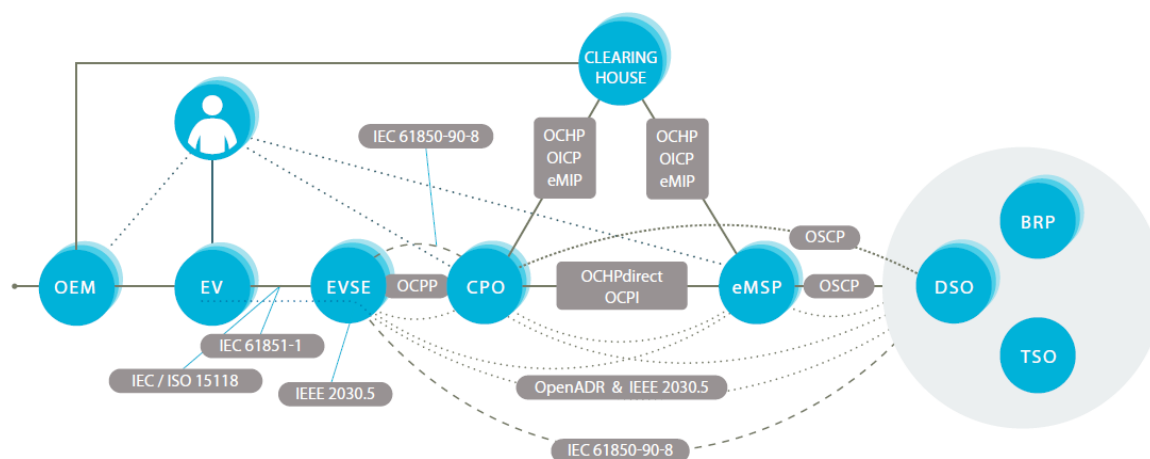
CLEARING HOUSE

IEC 61850-90-8

OCHP
OICP
eMIP

OCHP
OICP
eMIP

BRP

OSCP

OEM

EV

EVSE

OCPP

CPO

OCHPdirect
OCPI

eMSP

OSCP

DSO

IEC 61851-1

IEC / ISO 15118

IEEE 2030.5

OpenADR & IEEE 2030.5

TSO

IEC 61850-90-8